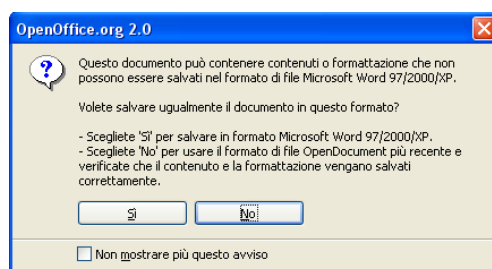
OpenOffice.org 2.0

Questo documento può contenere contenuti o formattazione che non possono essere salvati nel formato di file Microsoft Word 97/2000/XP.

Volete salvare ugualmente il documento in questo formato?

- Scegliete 'Sì' per salvare in formato Microsoft Word 97/2000/XP.
- Scegliete 'No' per usare il formato di file OpenDocument più recente e verificate che il contenuto e la formattazione vengano salvati correttamente.

Sì

No

Non mostrare più questo avviso